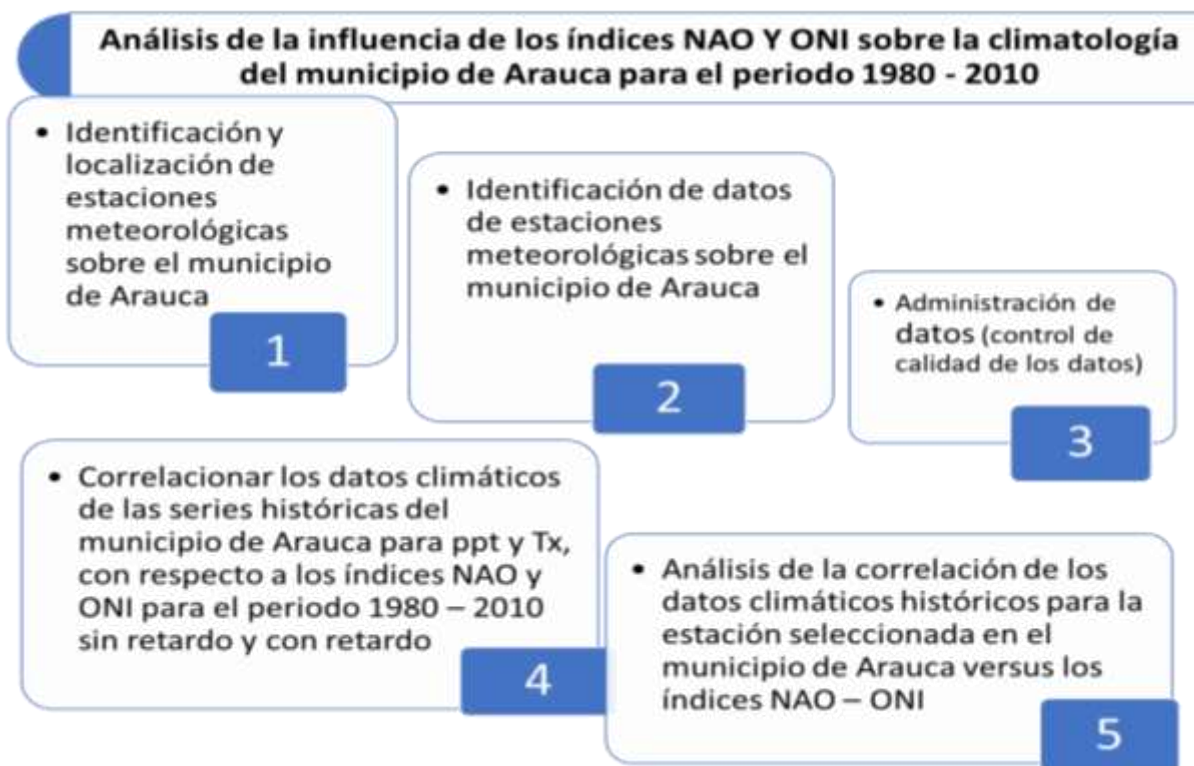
Análisis de la influencia de los índices NAO Y ONI sobre la climatología del municipio de Arauca para el periodo 1980 - 2010

• Identificación y localización de estaciones meteorológicas sobre el municipio de Arauca

1

• Identificación de datos de estaciones meteorológicas sobre el municipio de Arauca

2

• Administración de datos (control de calidad de los datos)

3

• Correlacionar los datos climáticos de las series históricas del municipio de Arauca para ppt y Tx, con respecto a los índices NAO y ONI para el periodo 1980 – 2010 sin retardo y con retardo

4

• Análisis de la correlación de los datos climáticos históricos para la estación seleccionada en el municipio de Arauca versus los índices NAO – ONI

5